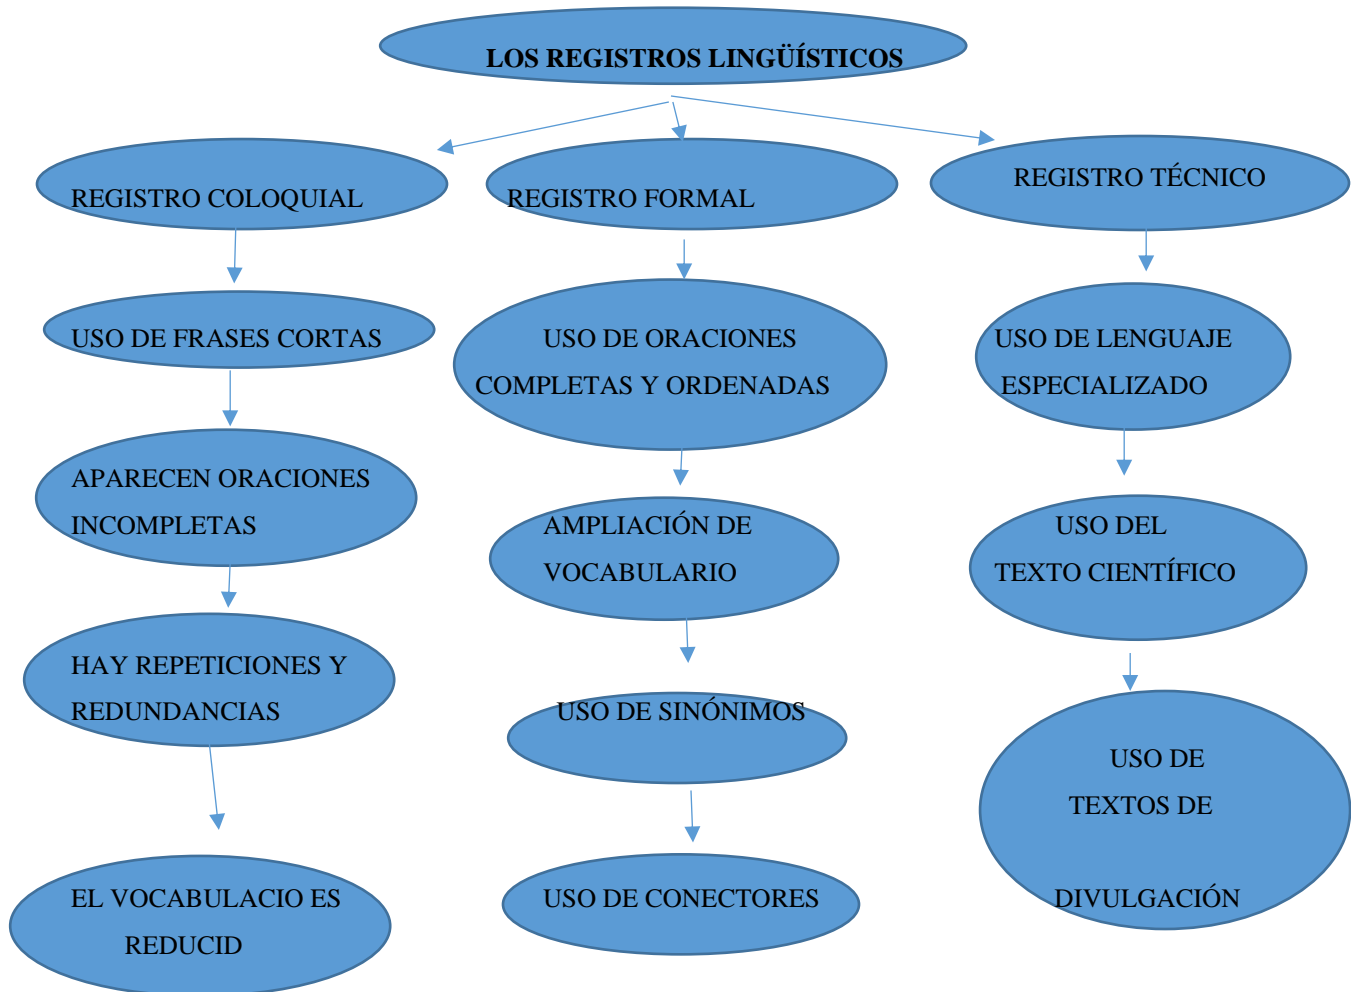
LOS REGISTROS LINGÜÍSTICOS

REGISTRO COLOQUIAL

USO DE FRASES CORTAS

APARECEN ORACIONES INCOMPLETAS

HAY REPETICIONES Y REDUNDANCIAS

EL VOCABULACIO ES REDUCID

REGISTRO FORMAL

USO DE ORACIONES COMPLETAS Y ORDENADAS

AMPLIACIÓN DE VOCABULARIO

USO DE SINÓNIMOS

USO DE CONECTORES

REGISTRO TÉCNICO

USO DE LENGUAJE ESPECIALIZADO

USO DEL TEXTO CIENTÍFICO

USO DE TEXTOS DE DIVULGACIÓN